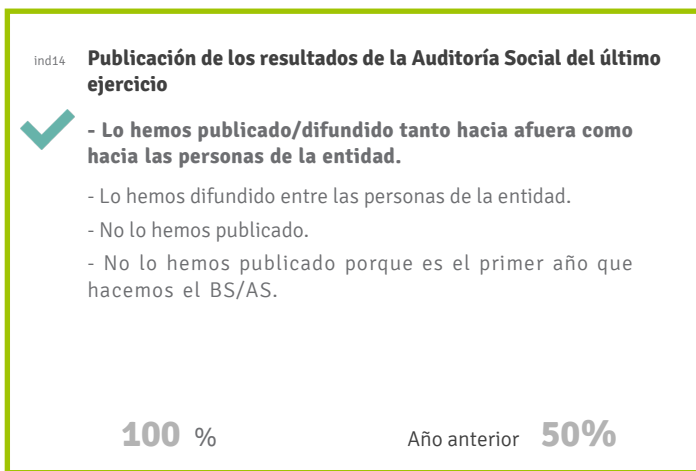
ind14 **Publicación de los resultados de la Auditoría Social del último ejercicio**

**- Lo hemos publicado/difundido tanto hacia afuera como hacia las personas de la entidad.**

- Lo hemos difundido entre las personas de la entidad.

- No lo hemos publicado.

- No lo hemos publicado porque es el primer año que hacemos el BS/AS.

100 %

Año anterior 50%